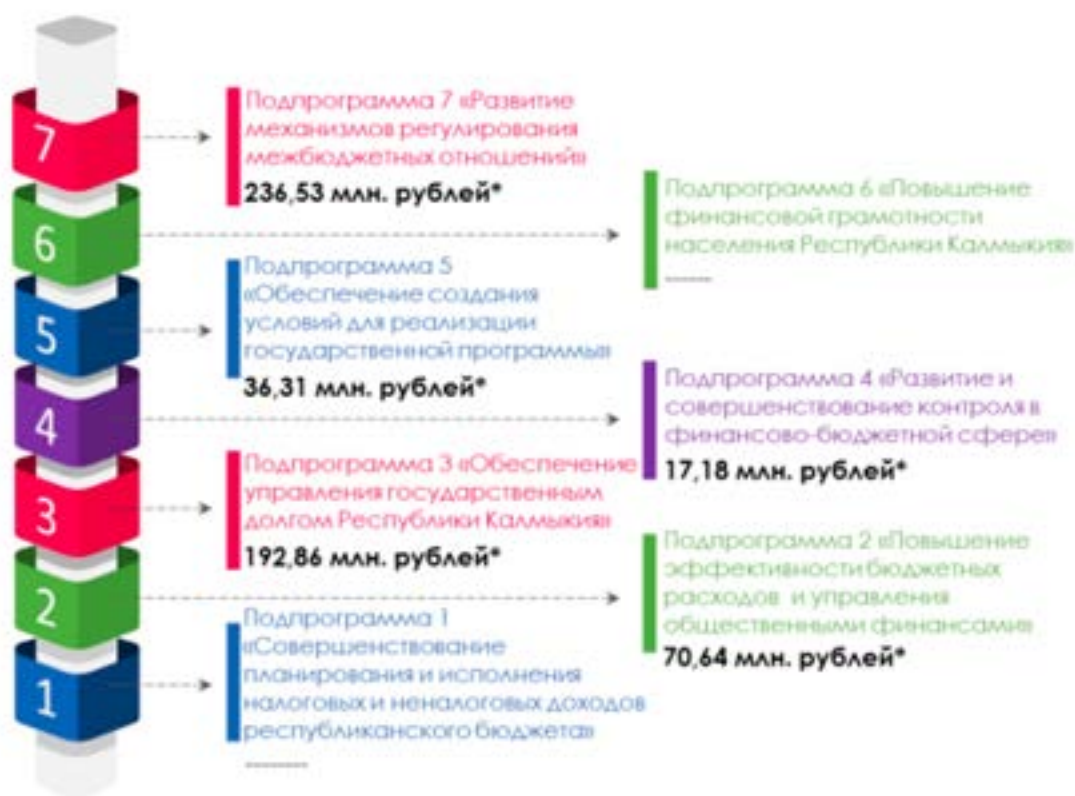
7

6

5

4

3

2

1

Подпрограмма 7 «Развитие механизмов регулирования межбюджетных отношений»
236,53 млн. рублей*

Подпрограмма 6 «Повышение финансовой грамотности населения Республики Калмыкия»
——

Подпрограмма 5 «Обеспечение создания условий для реализации государственной программы»
36,31 млн. рублей*

Подпрограмма 4 «Развитие и совершенствование контроля в финансово-бюджетной сфере»
17,18 млн. рублей*

Подпрограмма 3 «Обеспечение управления государственным долгом Республики Калмыкия»
192,86 млн. рублей*

Подпрограмма 2 «Повышение эффективности бюджетных расходов и управления общественными финансами»
70,64 млн. рублей*

Подпрограмма 1 «Совершенствование планирования и исполнения налоговых и неналоговых доходов республиканского бюджета»
——